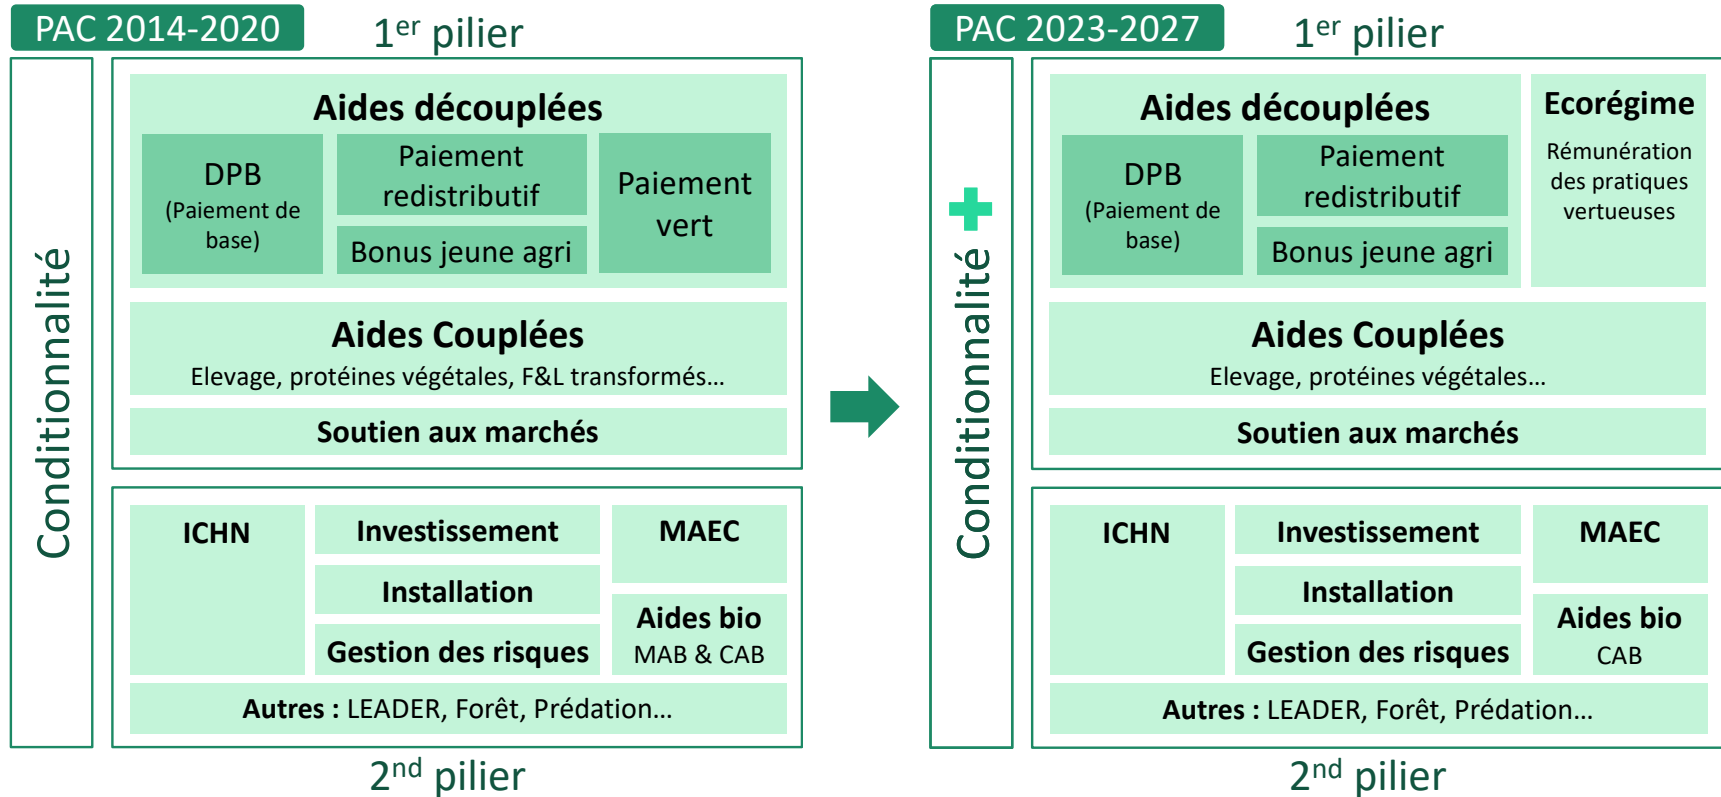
PAC 2014-2020

1$^{er}$ pilier

Conditionnalité

Aides découplées

DPB (Paiement de base)

Paiement redistributif

Bonus jeune agri

Paiement vert

Aides Couplées

Elevage, protéines végétales, F&L transformés…

Soutien aux marchés

ICHN

Investissement

Installation

Gestion des risques

MAEC

Aides bio MAB & CAB

Autres : LEADER, Forêt, Prédation…

2$^{nd}$ pilier

PAC 2023-2027

1$^{er}$ pilier

Conditionnalité

Aides découplées

DPB (Paiement de base)

Paiement redistributif

Bonus jeune agri

Ecorégime

Rémunération des pratiques vertueuses

Aides Couplées

Elevage, protéines végétales…

Soutien aux marchés

ICHN

Investissement

Installation

Gestion des risques

MAEC

Aides bio CAB

Autres : LEADER, Forêt, Prédation…

2$^{nd}$ pilier